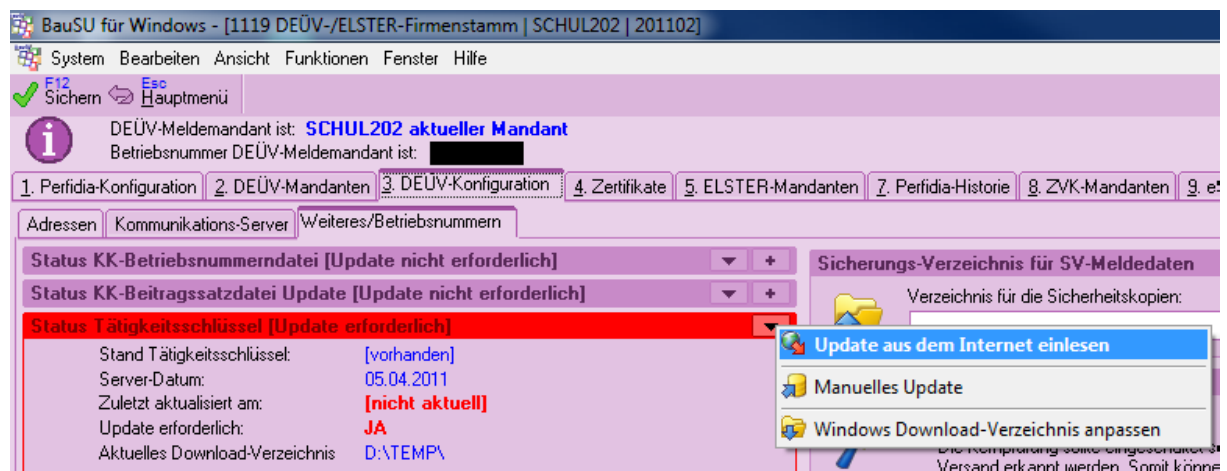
BauSU für Windows - [1119 DEÜV-/ELSTER-Firmenstamm | SCHUL202 | 201102]

System Bearbeiten Ansicht Funktionen Fenster Hilfe

F12 Sichern Esc Hauptmenü

DEÜV-Meldemandant ist: SCHUL202 aktueller Mandant
Betriebsnummer DEÜV-Meldemandant ist:

1. Perfidia-Konfiguration | 2. DEÜV-Mandanten | 3. DEÜV-Konfiguration | 4. Zertifikate | 5. ELSTER-Mandanten | 7. Perfidia-Historie | 8. ZVK-Mandanten | 9. e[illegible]

Adressen | Kommunikations-Server | Weiteres/Betriebsnummern

Status KK-Betriebsnummerndatei [Update nicht erforderlich]

Status KK-Beitragssatzdatei Update [Update nicht erforderlich]

Status Tätigkeitsschlüssel [Update erforderlich]

| | |
|---|---|
| Stand Tätigkeitsschlüssel: | [vorhanden] |
| Server-Datum: | 05.04.2011 |
| Zuletzt aktualisiert am: | [nicht aktuell] |
| Update erforderlich: | JA |
| Aktuelles Download-Verzeichnis | D:\TEMP\ |

Sicherungs-Verzeichnis für SV-Meldedaten

Verzeichnis für die Sicherheitskopien:

Update aus dem Internet einlesen
Manuelles Update
Windows Download-Verzeichnis anpassen

Die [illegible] sollte eingeschaltet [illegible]
Versand erkannt werden. Somit könne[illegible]